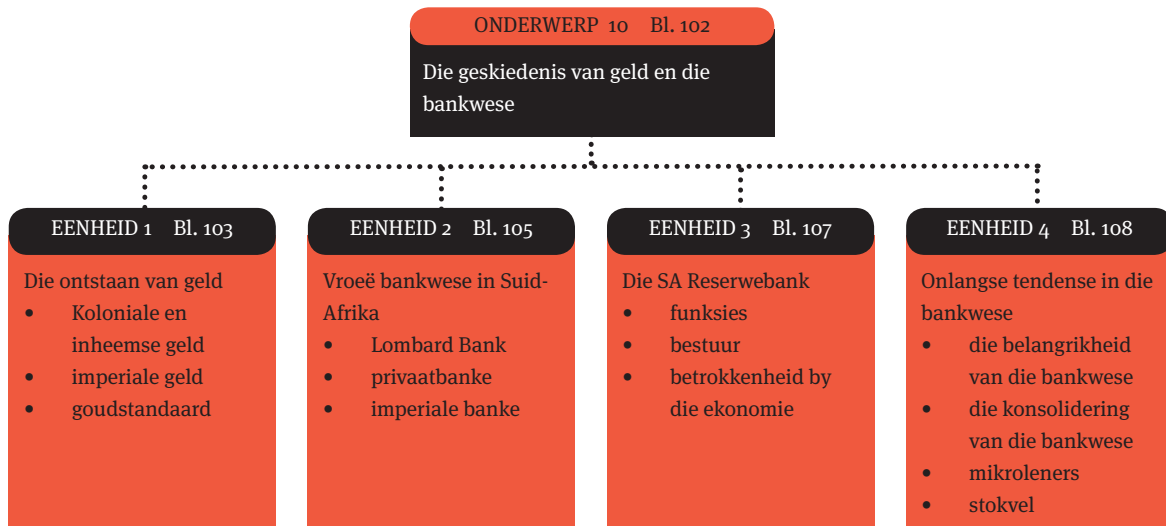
ONDERWERP 10 Bl. 102

Die geskiedenis van geld en die bankwese

EENHEID 1 Bl. 103

Die ontstaan van geld
- Koloniale en inheemse geld
- imperiale geld
- goudstandaard

EENHEID 2 Bl. 105

Vroeë bankwese in Suid-Afrika
- Lombard Bank
- privaatbanke
- imperiale banke

EENHEID 3 Bl. 107

Die SA Reserwebank
- funksies
- bestuur
- betrokkenheid by die ekonomie

EENHEID 4 Bl. 108

Onlangse tendense in die bankwese
- die belangrikheid van die bankwese
- die konsolidering van die bankwese
- mikroleners
- stokvel